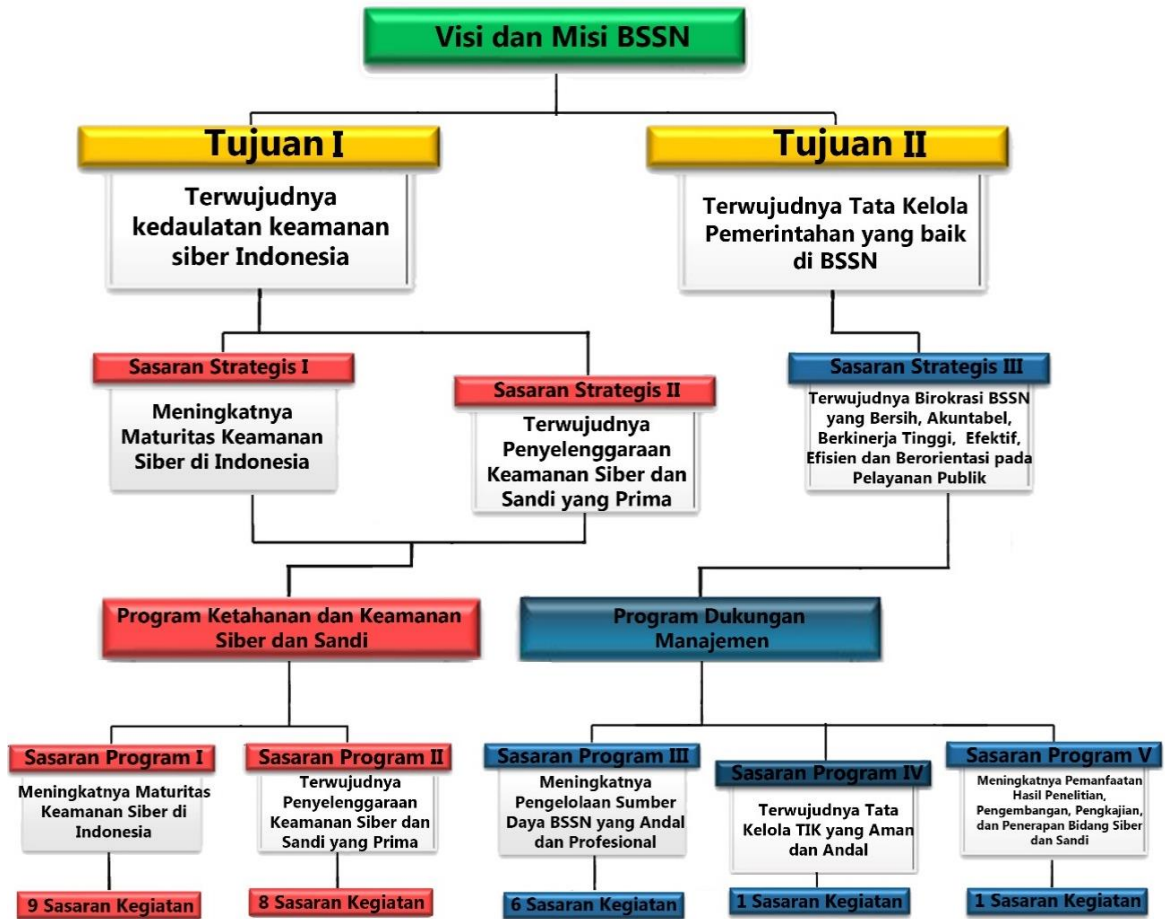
Visi dan Misi BSSN

Tujuan I

Terwujudnya kedaulatan keamanan siber Indonesia

Tujuan II

Terwujudnya Tata Kelola Pemerintahan yang baik di BSSN

Sasaran Strategis I

Meningkatnya Maturitas Keamanan Siber di Indonesia

Sasaran Strategis II

Terwujudnya Penyelenggaraan Keamanan Siber dan Sandi yang Prima

Sasaran Strategis III

Terwujudnya Birokrasi BSSN yang Bersih, Akuntabel, Berkinerja Tinggi, Efektif, Efisien dan Berorientasi pada Pelayanan Publik

Program Ketahanan dan Keamanan Siber dan Sandi

Program Dukungan Manajemen

Sasaran Program I

Meningkatnya Maturitas Keamanan Siber di Indonesia

9 Sasaran Kegiatan

Sasaran Program II

Terwujudnya Penyelenggaraan Keamanan Siber dan Sandi yang Prima

8 Sasaran Kegiatan

Sasaran Program III

Meningkatnya Pengelolaan Sumber Daya BSSN yang Andal dan Profesional

6 Sasaran Kegiatan

Sasaran Program IV

Terwujudnya Tata Kelola TIK yang Aman dan Andal

1 Sasaran Kegiatan

Sasaran Program V

Meningkatnya Pemanfaatan Hasil Penelitian, Pengembangan, Pengkajian, dan Penerapan Bidang Siber dan Sandi

1 Sasaran Kegiatan